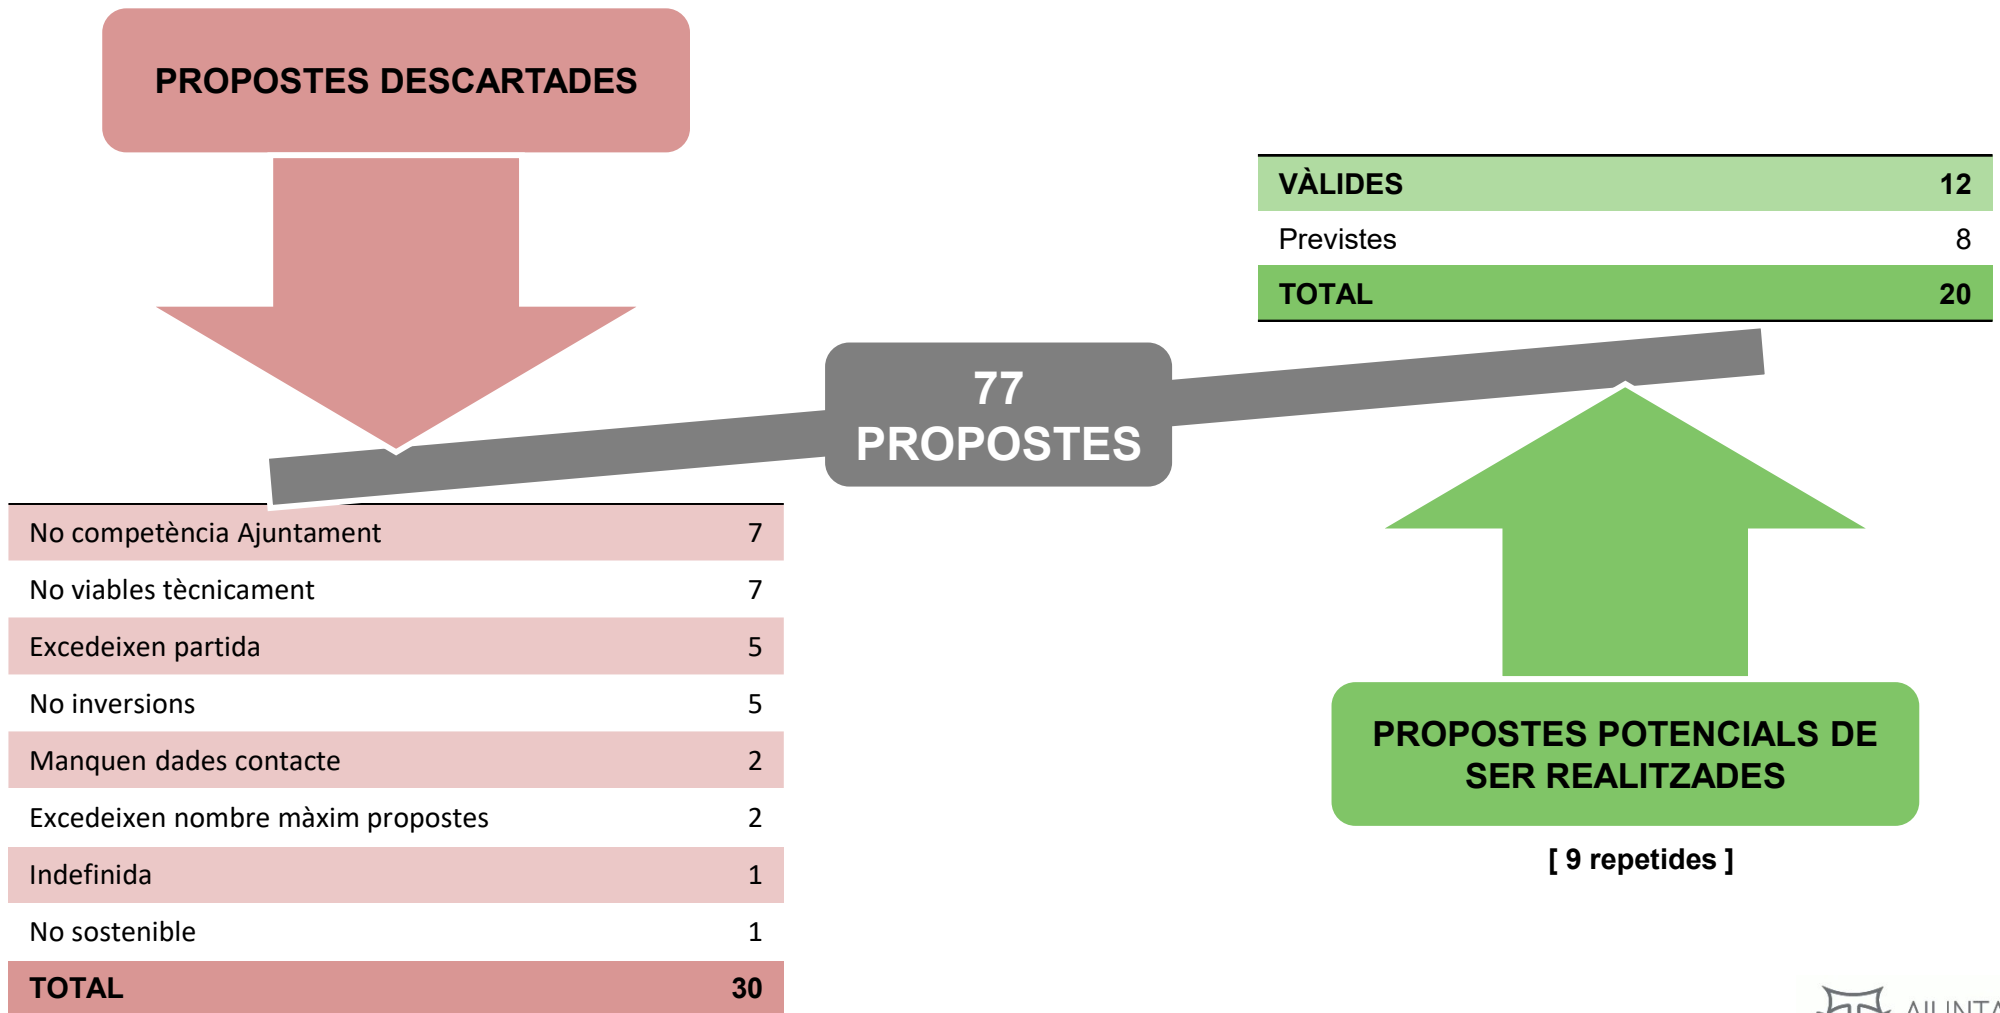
PROPOSTES DESCARTADES

| VÀLIDES | 12 |
|---|---|
| Previstes | 8 |
| TOTAL | 20 |

77 PROPOSTES

| No competència Ajuntament | 7 |
|---|---|
| No viables tècnicament | 7 |
| Excedeixen partida | 5 |
| No inversions | 5 |
| Manquen dades contacte | 2 |
| Excedeixen nombre màxim propostes | 2 |
| Indefinida | 1 |
| No sostenible | 1 |
| TOTAL | 30 |

PROPOSTES POTENCIALS DE SER REALITZADES

[ 9 repetides ]

AJUNTA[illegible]